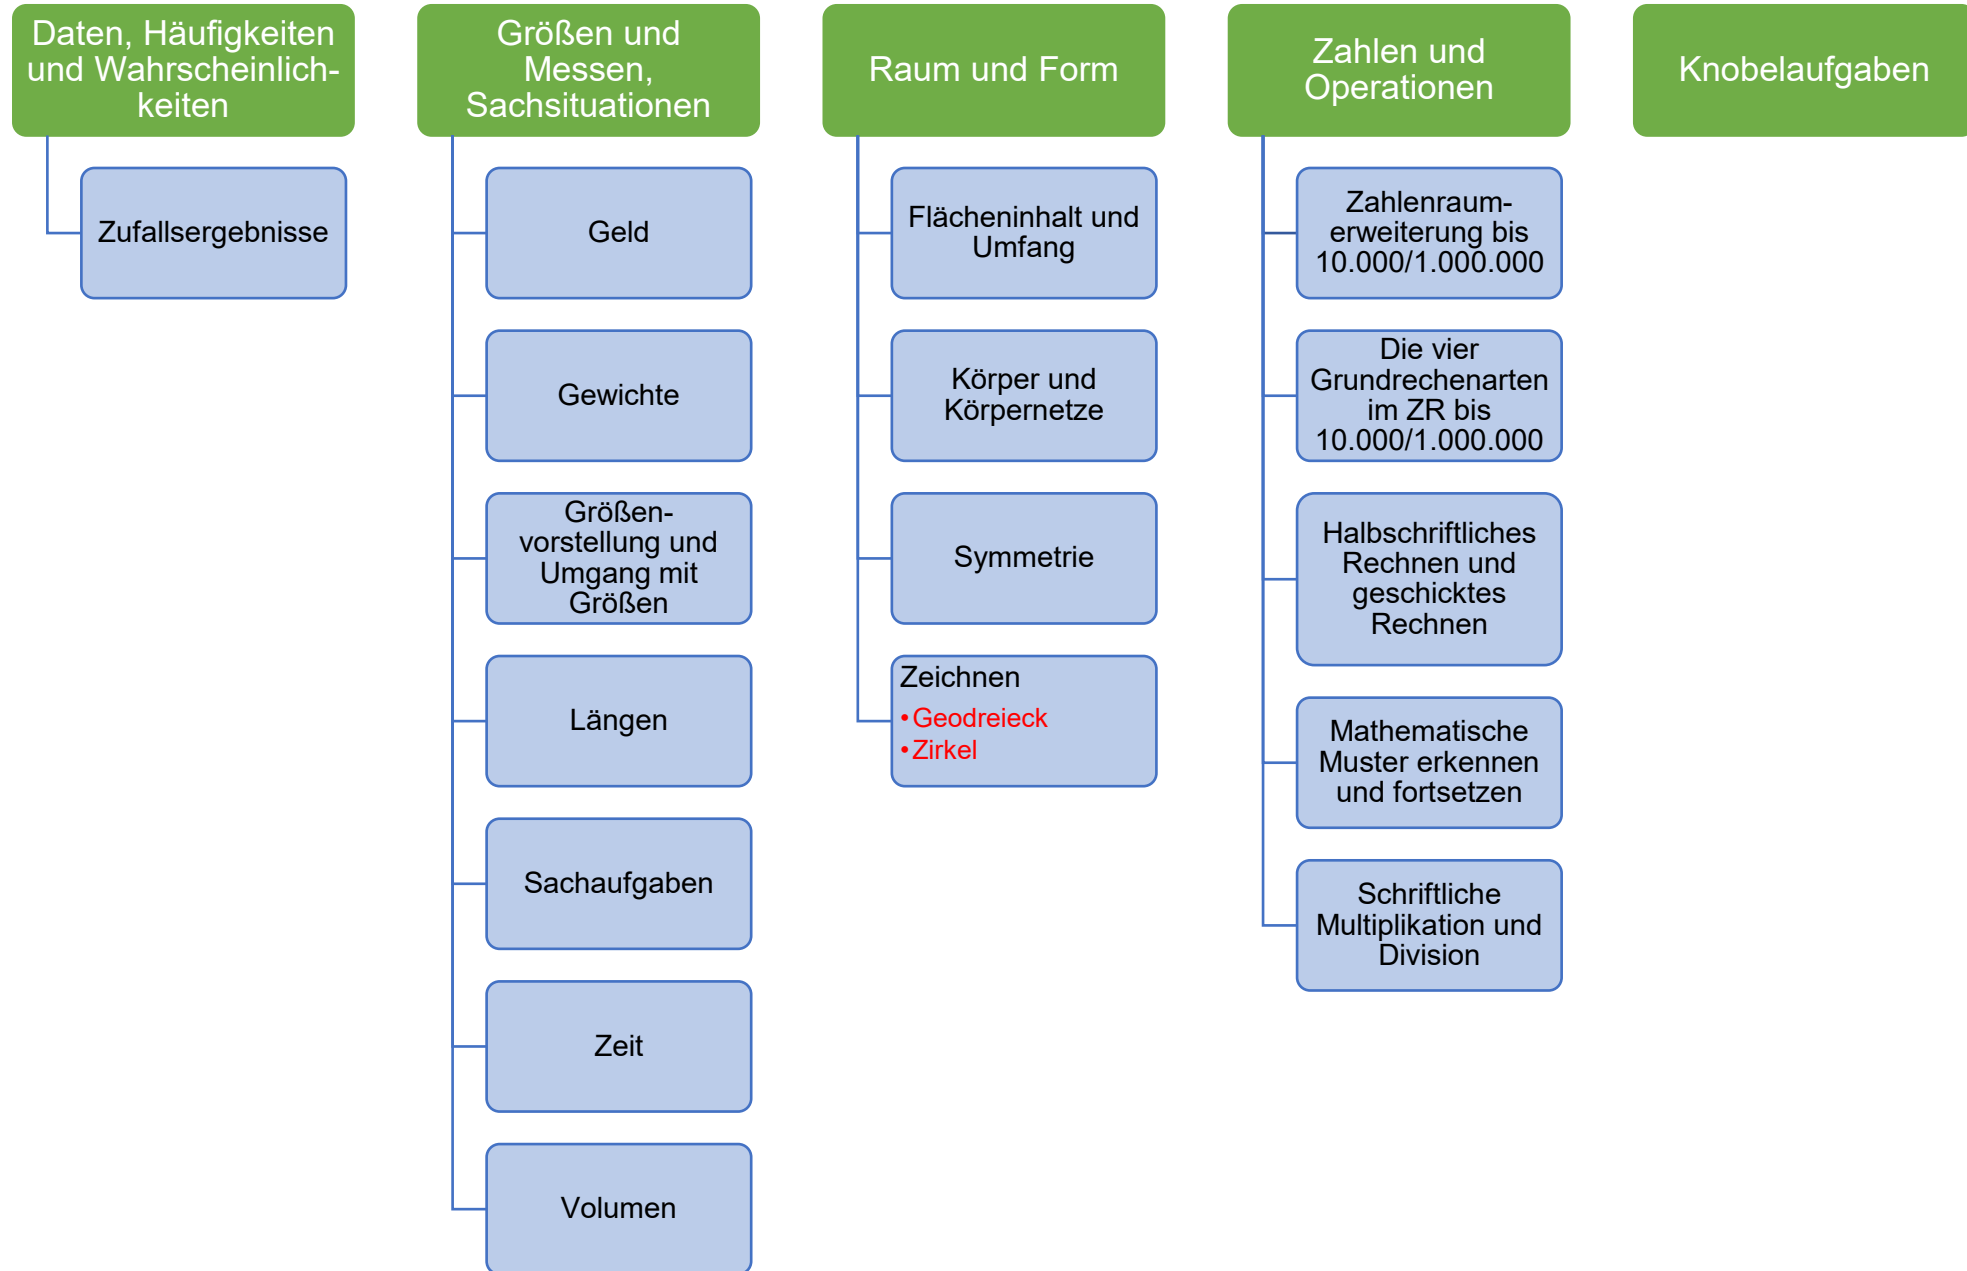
Daten, Häufigkeiten und Wahrscheinlichkeiten

Zufallsergebnisse

Größen und Messen, Sachsituationen

Geld

Gewichte

Größenvorstellung und Umgang mit Größen

Längen

Sachaufgaben

Zeit

Volumen

Raum und Form

Flächeninhalt und Umfang

Körper und Körpernetze

Symmetrie

Zeichnen
• Geodreieck
• Zirkel

Zahlen und Operationen

Zahlenraumerweiterung bis 10.000/1.000.000

Die vier Grundrechenarten im ZR bis 10.000/1.000.000

Halbschriftliches Rechnen und geschicktes Rechnen

Mathematische Muster erkennen und fortsetzen

Schriftliche Multiplikation und Division

Knobelaufgaben